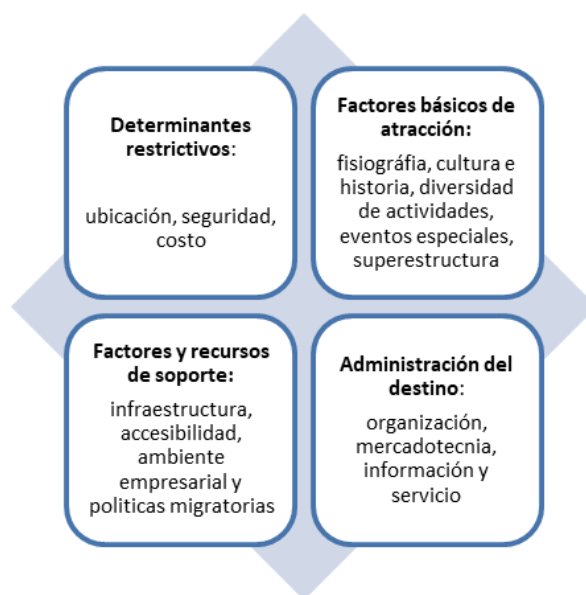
Determinantes restrictivos:

ubicación, seguridad, costo

Factores básicos de atracción:

fisiográfia, cultura e historia, diversidad de actividades, eventos especiales, superestructura

Factores y recursos de soporte:

infraestructura, accesibilidad, ambiente empresarial y politicas migratorias

Administración del destino:

organización, mercadotecnia, información y servicio